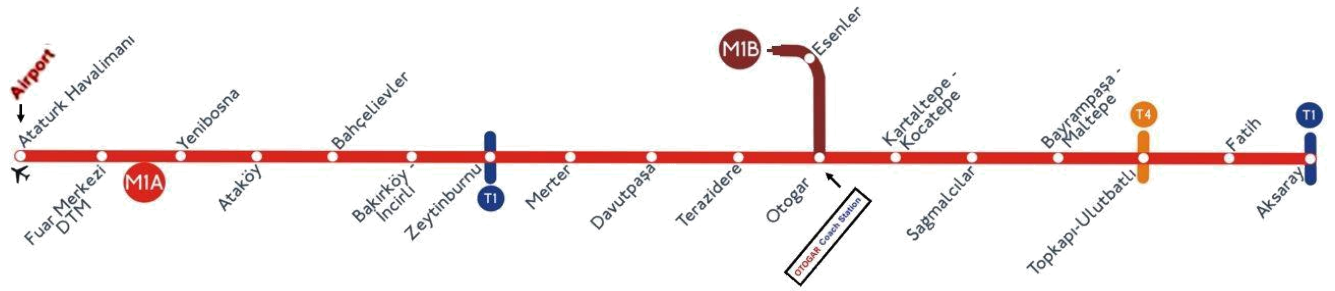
Airport
Ataturk Havalimanı
Yenibosna
Bahçelievler
M1B
Esenler
Kartaltepe - Kocatepe
Bayrampaşa - Maltepe
T4
Fatih
T1
M1A
Fuar Merkezi DTM
Ataköy
Bakırköy - İncirli
Zeytinburnu
T1
Merter
Davutpaşa
Terazidere
Otogar
OTOGAR Coach Station
Sağmalcılar
Topkapı-Ulubatlı
Aksaray